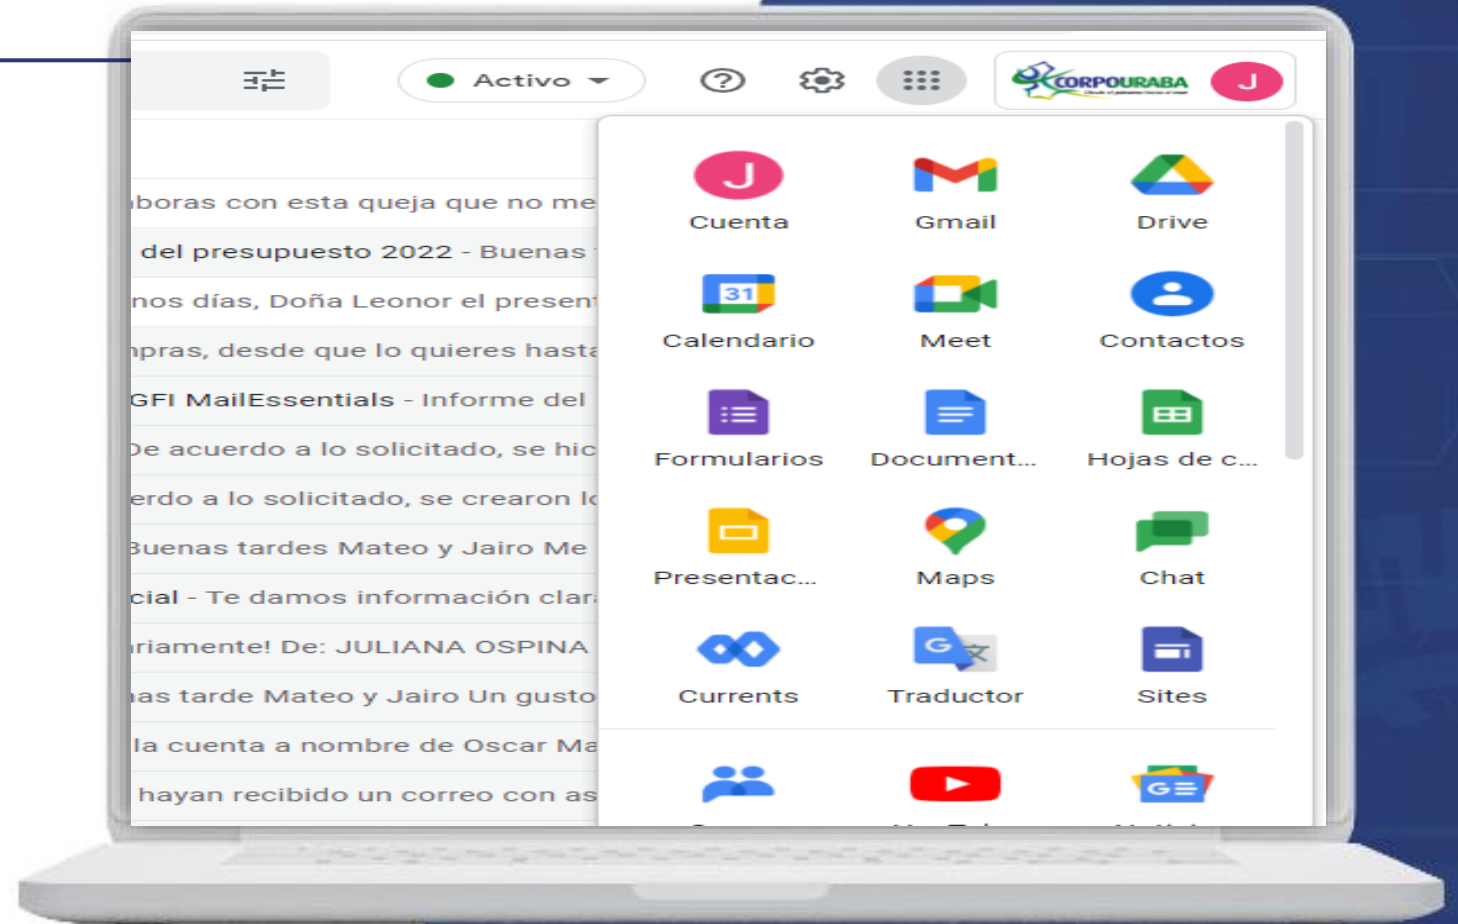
Activo

CORPOURABA

J

ıboras con esta queja que no me

del presupuesto 2022 - Buenas

ıos días, Doña Leonor el present

ıpras, desde que lo quieres hasta

GFI MailEssentials - Informe del

De acuerdo a lo solicitado, se hic

erdo a lo solicitado, se crearon lo

Buenas tardes Mateo y Jairo Me

cial - Te damos información clar

ıriamente! De: JULIANA OSPINA

ıas tarde Mateo y Jairo Un gusto

la cuenta a nombre de Oscar Ma

hayan recibido un correo con as

J
Cuenta

Gmail

Drive

31
Calendario

Meet

Contactos

Formularios

Document...

Hojas de c...

Presentac...

Maps

Chat

Currents

Traductor

Sites

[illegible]

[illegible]

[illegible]